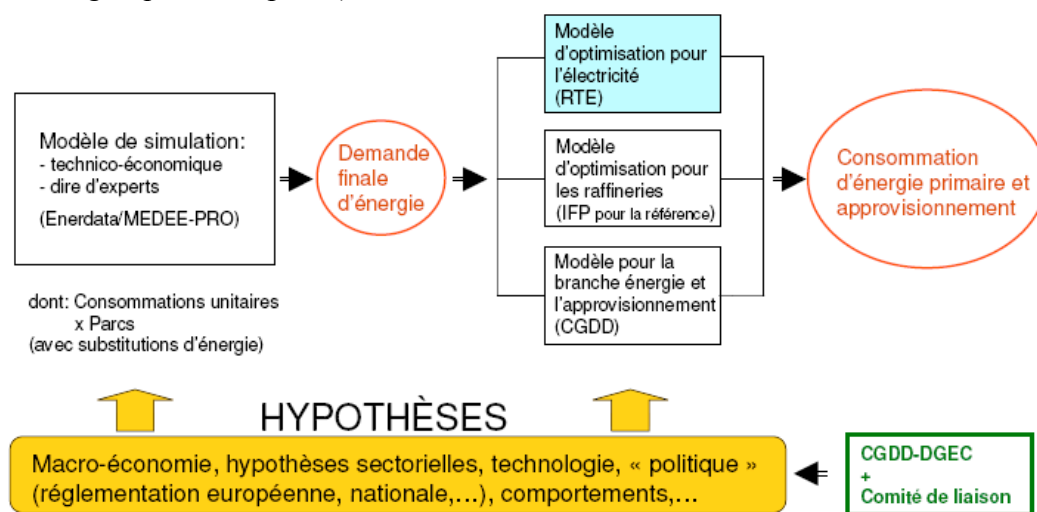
Modèle de simulation:
- technico-économique
- dire d'experts
(Enerdata/MEDEE-PRO)

dont: Consommations unitaires
x Parcs
(avec substitutions d'énergie)

Demande finale d'énergie

Modèle d'optimisation pour l'électricité (RTE)

Modèle d'optimisation pour les raffineries (IFP pour la référence)

Modèle pour la branche énergie et l'approvisionnement (CGDD)

Consommation d'énergie primaire et approvisionnement

HYPOTHÈSES

Macro-économie, hypothèses sectorielles, technologie, « politique » (réglementation européenne, nationale,…), comportements,…

CGDD-DGEC
+
Comité de liaison